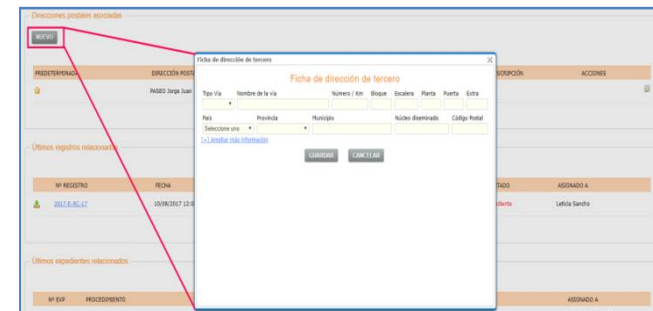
Direcciones postales asociadas

NUEVO

PREDETERMINADA
DIRECCIÓN POST
PASEO Jorge Juan

Ficha de dirección de tercero

Ficha de dirección de tercero

Tipo Vía
Nombre de la vía
Número / Km
Bloque
Escalera
Planta
Puerta
Extra

País
Provincia
Municipio
Núcleo diseminado
Código Postal
Seleccione uno

[+] Ampliar más información

GUARDAR
CANCELAR

SCRIPCIÓN
ACCIONES

Últimos registros relacionados

Nº REGISTRO
FECHA
2017-E-RC-17
10/08/2017 12:0

TADO
ASIGNADO A
diente
Leticia Sancho

Últimos expedientes relacionados

Nº EXP
PROCEDIMIENTO
ASIGNADO A